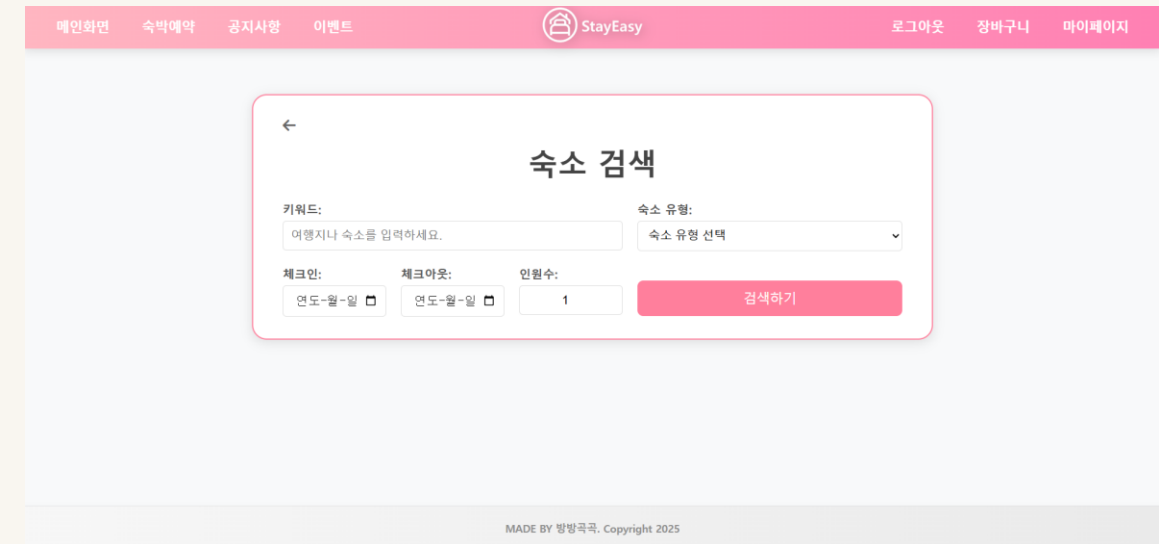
메인화면 숙박예약 공지사항 이벤트

StayEasy

로그아웃 장바구니 마이페이지

←

숙소 검색

키워드:

여행지나 숙소를 입력하세요.

숙소 유형:

숙소 유형 선택

체크인:

연도-월-일

체크아웃:

연도-월-일

인원수:

1

검색하기

MADE BY 방방곡곡. Copyright 2025